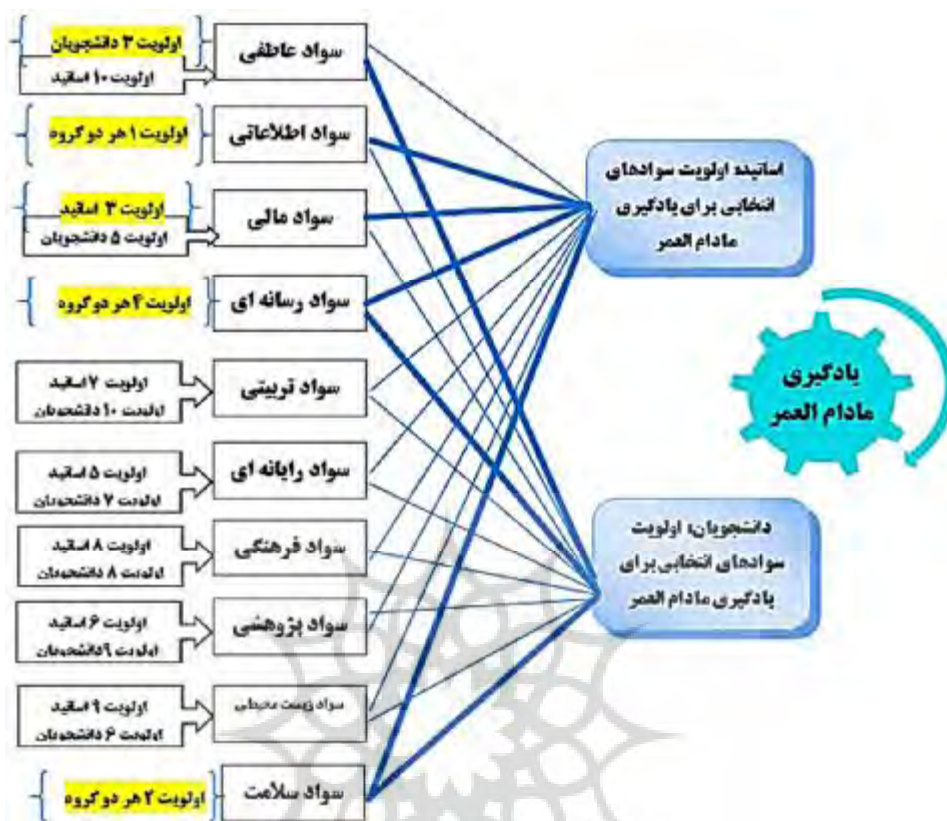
سواد عاطفی
اولویت ۳ دانشجویان
اولویت ۱۰ اساتید

سواد اطلاعاتی
اولویت ۱ هر دو گروه

سواد مالی
اولویت ۳ اساتید
اولویت ۵ دانشجویان

سواد رسانه ای
اولویت ۴ هر دو گروه

سواد تربیتی
اولویت ۷ اساتید
اولویت ۱۰ دانشجویان

سواد رایانه ای
اولویت ۵ اساتید
اولویت ۷ دانشجویان

سواد فرهنگی
اولویت ۸ اساتید
اولویت ۸ دانشجویان

سواد پژوهشی
اولویت ۶ اساتید
اولویت ۹ دانشجویان

سواد زیست محیطی
اولویت ۹ اساتید
اولویت ۶ دانشجویان

سواد سلامت
اولویت ۲ هر دو گروه

اساتید اولویت سوادهای انتخابی برای یادگیری مادام العمر

یادگیری مادام العمر

دانشجویان، اولویت سوادهای انتخابی برای یادگیری مادام العمر